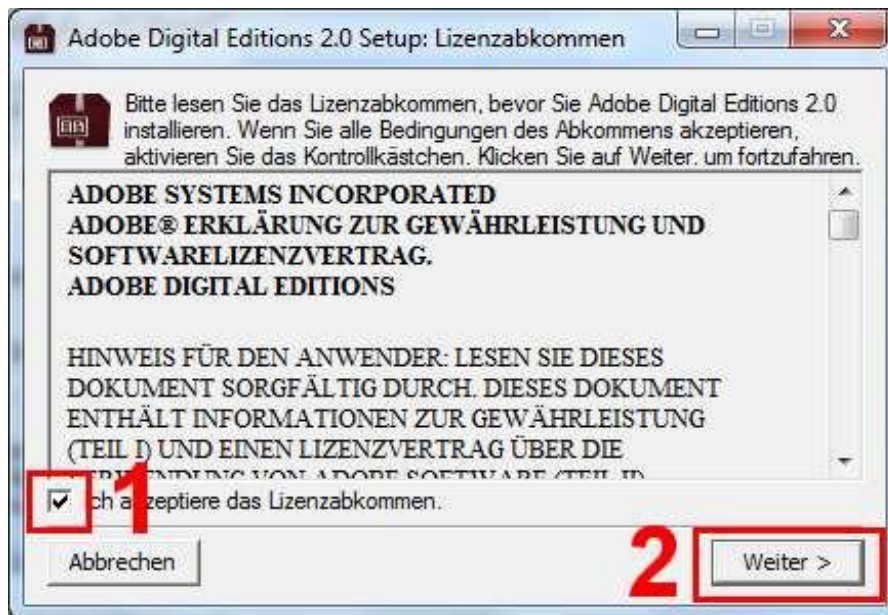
Adobe Digital Editions 2.0 Setup: Lizenzabkommen

Bitte lesen Sie das Lizenzabkommen, bevor Sie Adobe Digital Editions 2.0 installieren. Wenn Sie alle Bedingungen des Abkommens akzeptieren, aktivieren Sie das Kontrollkästchen. Klicken Sie auf Weiter. um fortzufahren.

ADOBE SYSTEMS INCORPORATED
ADOBE® ERKLÄRUNG ZUR GEWÄHRLEISTUNG UND SOFTWARELIZENZVERTRAG.
ADOBE DIGITAL EDITIONS

HINWEIS FÜR DEN ANWENDER: LESEN SIE DIESES DOKUMENT SORGFÄLTIG DURCH. DIESES DOKUMENT ENTHÄLT INFORMATIONEN ZUR GEWÄHRLEISTUNG (TEIL I) UND EINEN LIZENZVERTRAG ÜBER DIE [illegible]

1
ch a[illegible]zeptiere das Lizenzabkommen.

Abbrechen

2
Weiter >